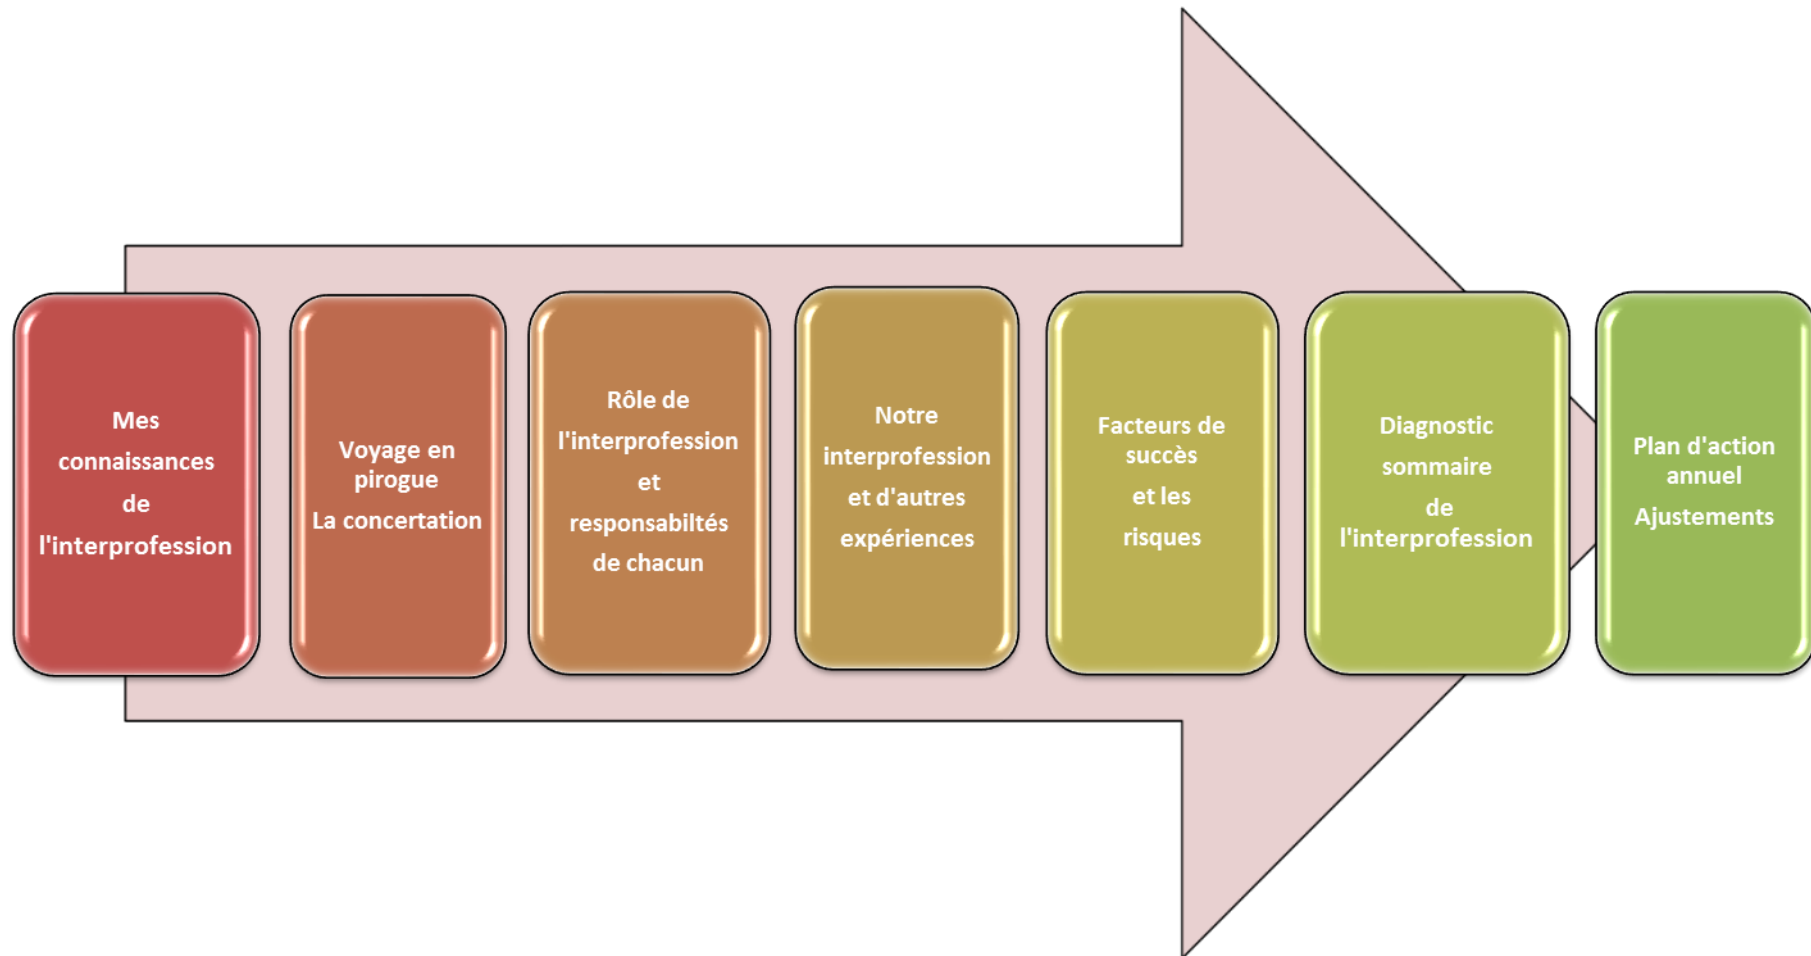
Mes connaissances de l'interprofession

Voyage en pirogue
La concertation

Rôle de l'interprofession et responsabiltés de chacun

Notre interprofession et d'autres expériences

Facteurs de succès et les risques

Diagnostic sommaire de l'interprofession

Plan d'action annuel
Ajustements